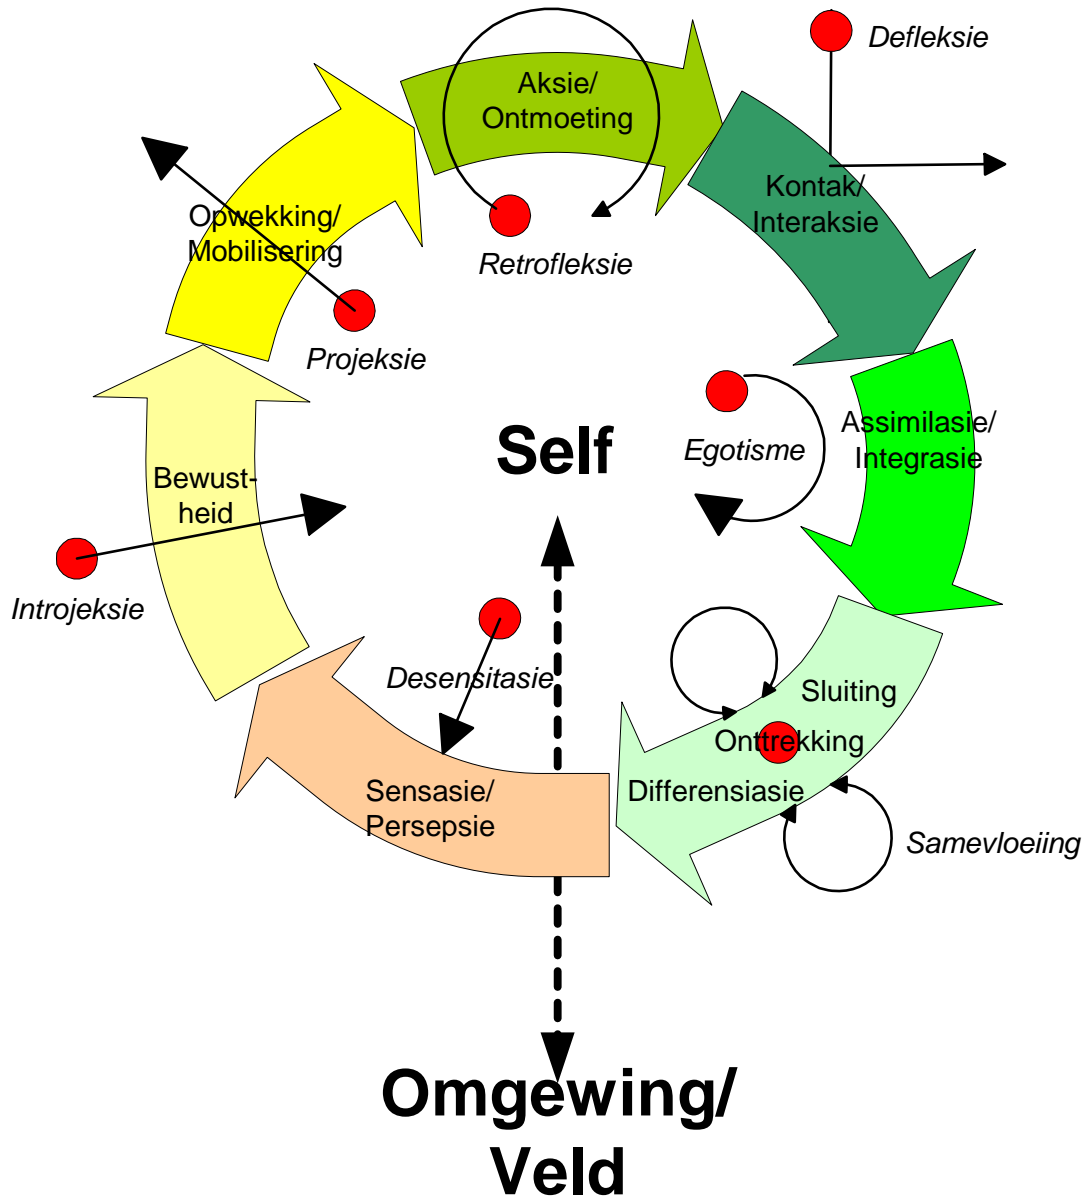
Aksie/
Ontmoeting

Defleksie

Kontak/
Interaksie

Opwekking/
Mobilisering

Retrofleksie

Projeksie

Assimilasie/
Integrasie

Egotisme

Self

Bewust-
heid

Introjeksie

Desensitasie

Sluiting
Onttrekking
Differensiasie

Samevloeiing

Sensasie/
Persepsie

Omgewing/
Veld